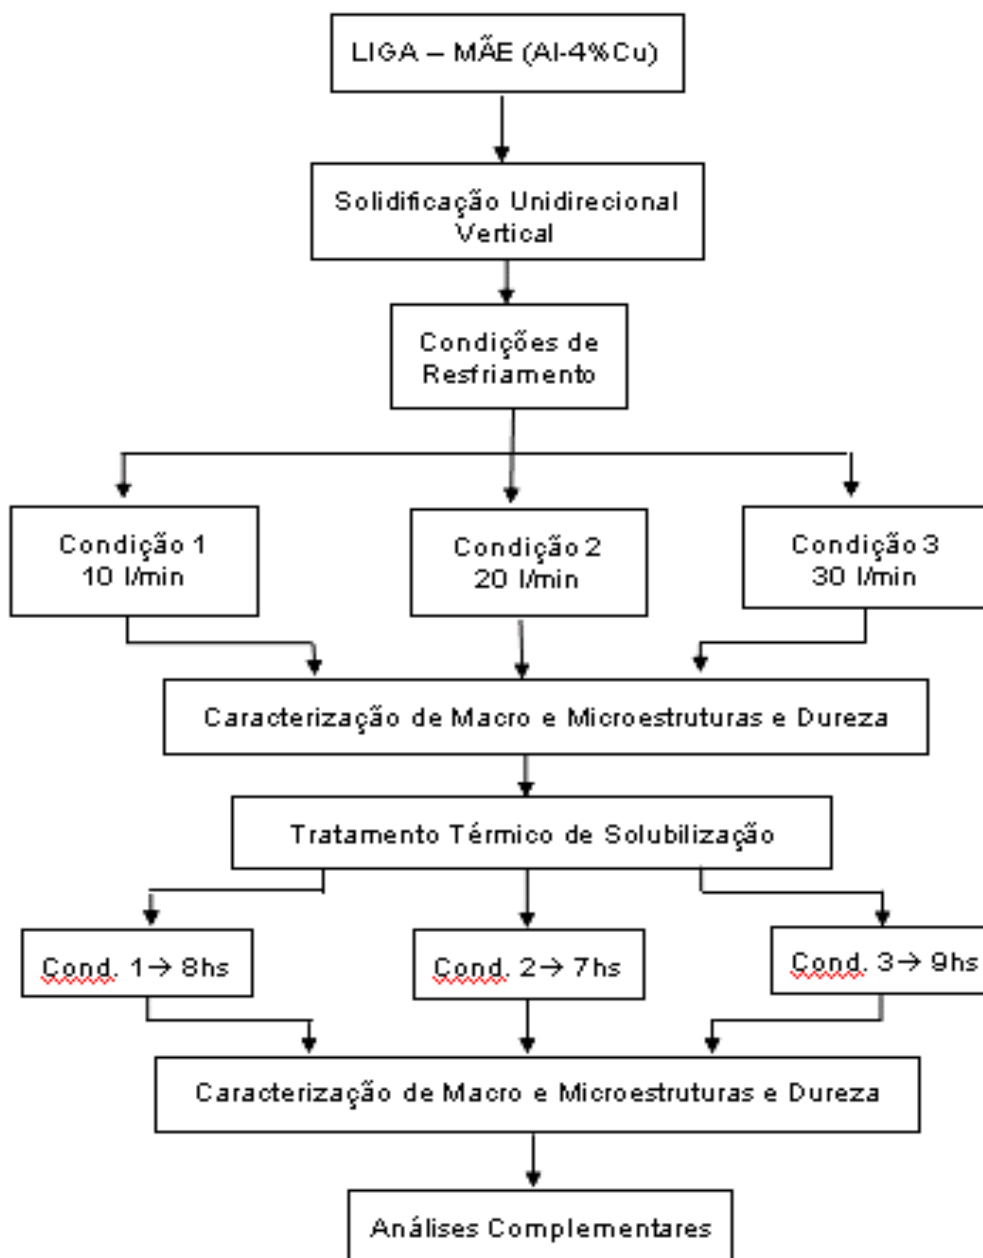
LIGA – MÃE (Al-4%Cu)

Solidificação Unidirecional Vertical

Condições de Resfriamento

Condição 1
10 l/min

Condição 2
20 l/min

Condição 3
30 l/min

Caracterização de Macro e Microestruturas e Dureza

Tratamento Térmico de Solubilização

Cond. 1→ 8hs

Cond. 2→ 7hs

Cond. 3→ 9hs

Caracterização de Macro e Microestruturas e Dureza

Análises Complementares